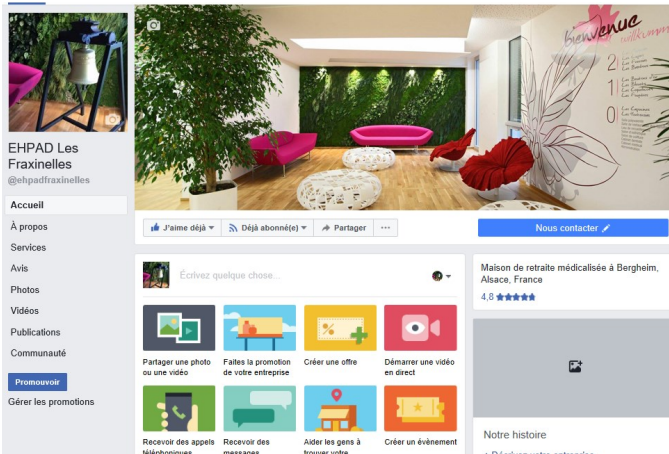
EHPAD Les Fraxinelles
@ehpadfraxinelles

Accueil
À propos
Services
Avis
Photos
Vidéos
Publications
Communauté

Promouvoir
Gérer les promotions

Bienvenue
Willkommen

J'aime déjà
Déjà abonné(e)
Partager
···
Nous contacter

Écrivez quelque chose...

Partager une photo ou une vidéo
Faites la promotion de votre entreprise
Créer une offre
Démarrer une vidéo en direct
Recevoir des appels téléphoniques
Recevoir des messages
Aider les gens à trouver votre
Créer un évènement

Maison de retraite médicalisée à Bergheim, Alsace, France
4,8

Notre histoire